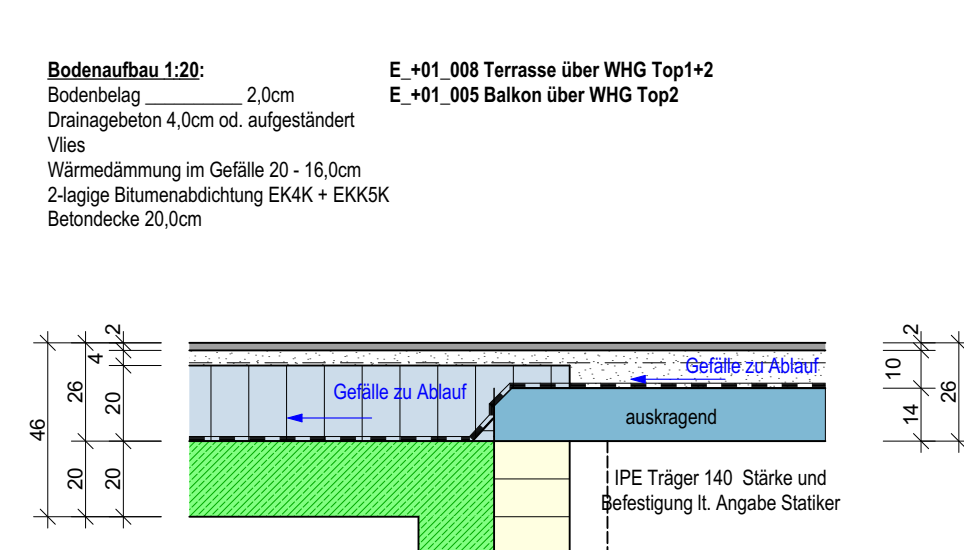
Bodenaufbau 1:20:
Bodenbelag __________ 2,0cm
Drainagebeton 4,0cm od. aufgeständert
Vlies
Wärmedämmung im Gefälle 20 - 16,0cm
2-lagige Bitumenabdichtung EK4K + EKK5K
Betondecke 20,0cm

E_+01_008 Terrasse über WHG Top1+2
E_+01_005 Balkon über WHG Top2

2
4
26
20
46
20
20

Gefälle zu Ablauf
Gefälle zu Ablauf
auskragend

IPE Träger 140 Stärke und Befestigung lt. Angabe Statiker

2
10
26
14